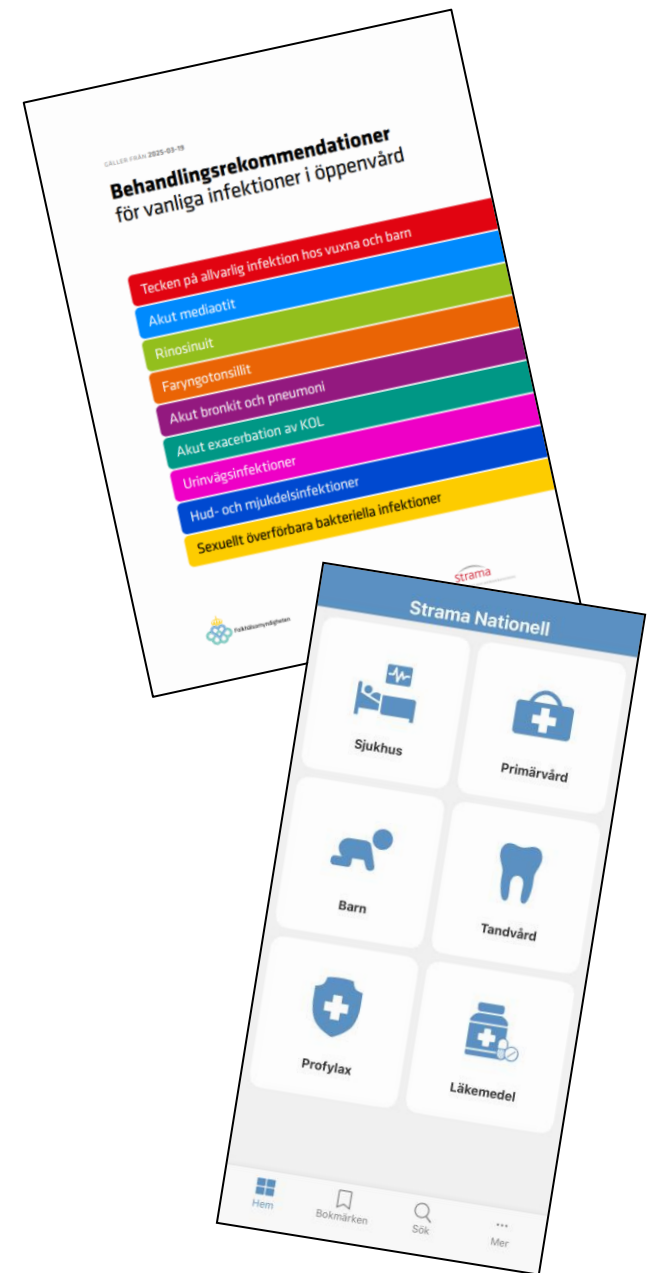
GÄLLER FRÅN 2025-03-19

Behandlingsrekommendationer
för vanliga infektioner i öppenvård

Tecken på allvarlig infektion hos vuxna och barn
Akut mediaotit
Rinosinuit
Faryngotonsillit
Akut bronkit och pneumoni
Akut exacerbation av KOL
Urinvägsinfektioner
Hud- och mjukdelsinfektioner
Sexuellt överförbara bakteriella infektioner

Folkhälsomyndigheten
strama

Strama Nationell

Sjukhus
Primärvård
Barn
Tandvård
Profylax
Läkemedel

Hem
Bokmärken
Sök
Mer